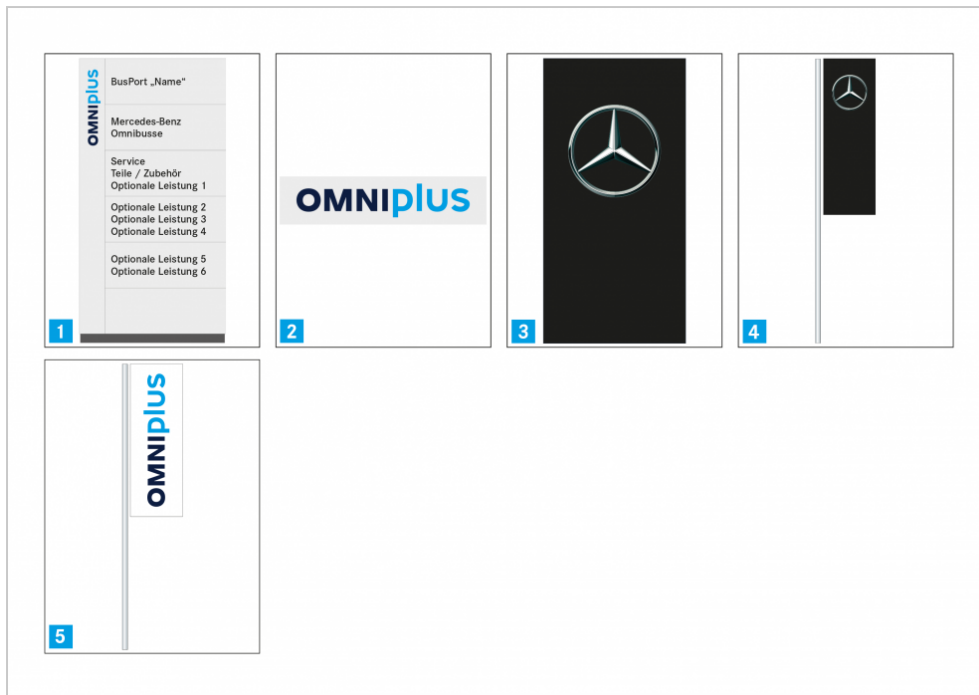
OMNIplus

BusPort „Name“

Mercedes-Benz Omnibusse

Service
Teile / Zubehör
Optionale Leistung 1

Optionale Leistung 2
Optionale Leistung 3
Optionale Leistung 4

Optionale Leistung 5
Optionale Leistung 6

1

OMNIplus

2

3

4

OMNIplus

5